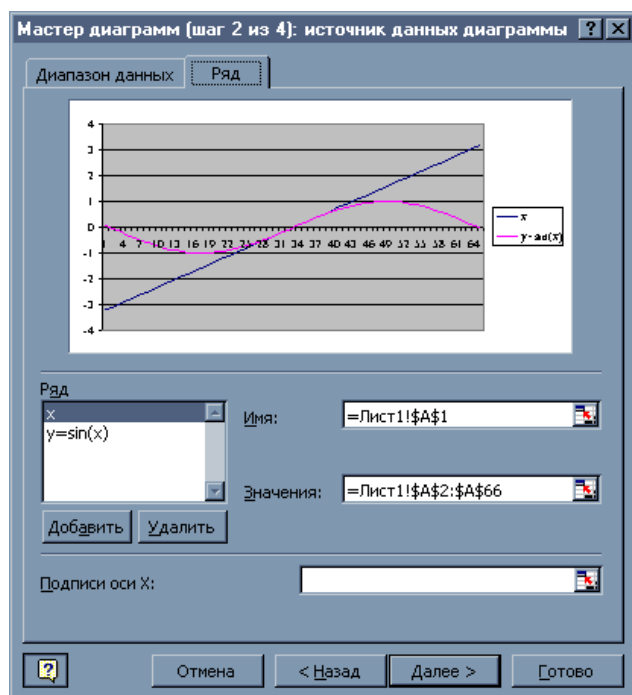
Мастер диаграмм (шаг 2 из 4): источник данных диаграммы ? X

Диапазон данных | Ряд

4
3
2
1
0
-1
-2
-3
-4

1 4 7 10 13 16 19 22 25 28 31 34 37 40 43 46 49 52 55 58 61 64

x
y=sin(x)

Ряд
x
y=sin(x)

Имя: =Лист1!$A$1

Значения: =Лист1!$A$2:$A$66

Добавить Удалить

Подписи оси X:

Отмена < Назад Далее > Готово